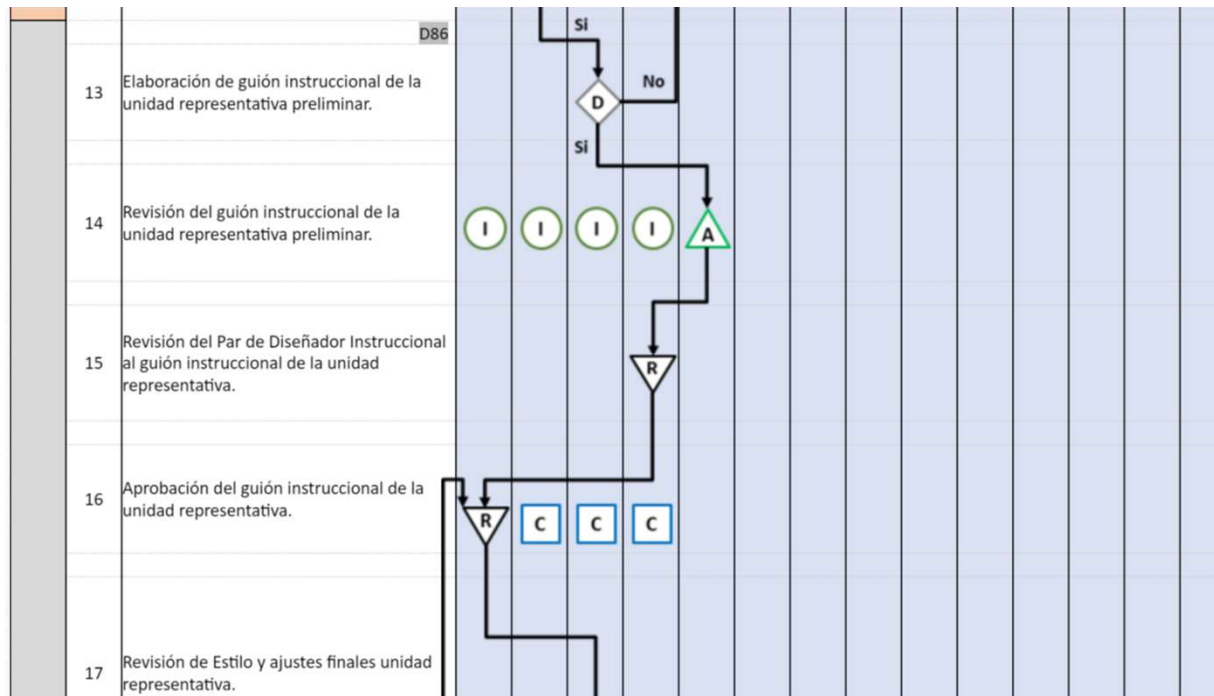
D86

Si

13 Elaboración de guión instruccional de la unidad representativa preliminar.

No

D

Si

14 Revisión del guión instruccional de la unidad representativa preliminar.

I I I I A

15 Revisión del Par de Diseñador Instruccional al guión instruccional de la unidad representativa.

R

16 Aprobación del guión instruccional de la unidad representativa.

R C C C

17 Revisión de Estilo y ajustes finales unidad representativa.